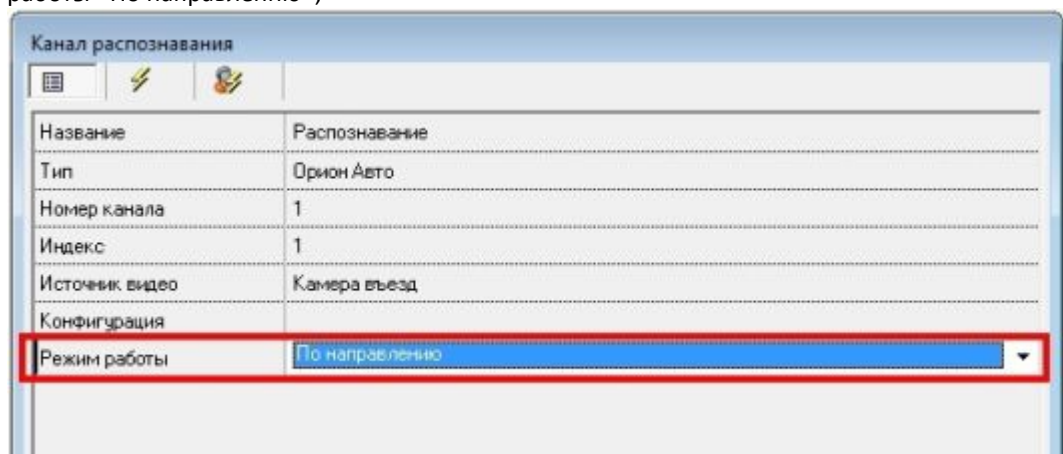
работы "По направлению")

Канал распознавания

| Название | Распознавание |
|---|---|
| Тип | Орион Авто |
| Номер канала | 1 |
| Индекс | 1 |
| Источник видео | Камера въезд |
| Конфигурация | |
| Режим работы | По направлению |